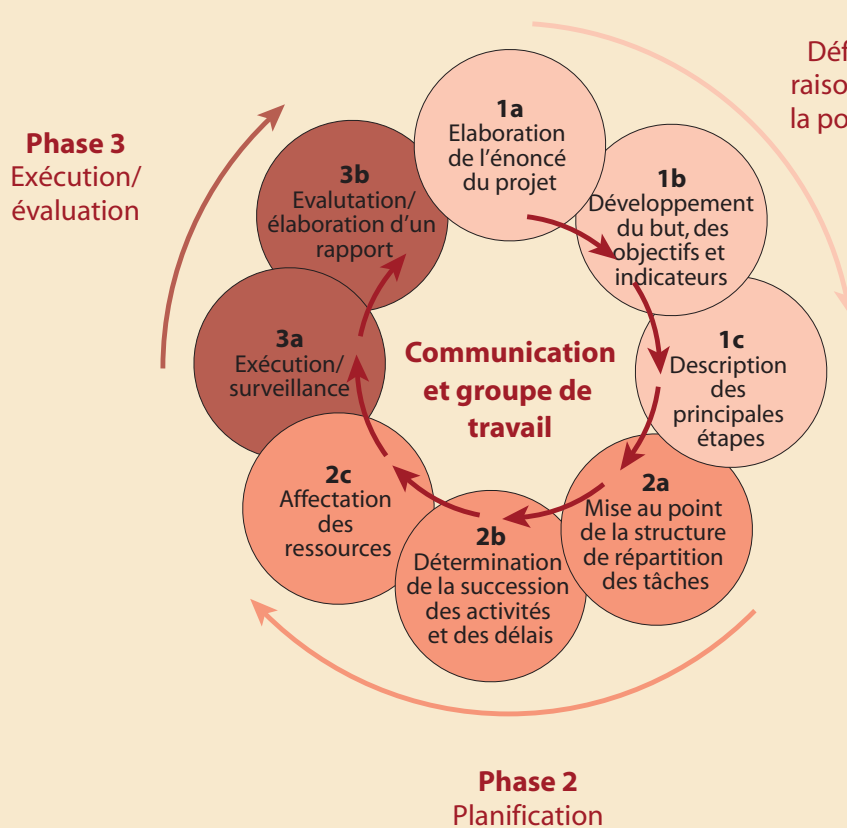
Déf
raiso
la po

Phase 3
Exécution/
évaluation

1a
Elaboration de l'énoncé du projet

1b
Développement du but, des objectifs et indicateurs

1c
Description des principales étapes

2a
Mise au point de la structure de répartition des tâches

2b
Détermination de la succession des activités et des délais

2c
Affectation des ressources

3a
Exécution/ surveillance

3b
Evalutation/ élaboration d'un rapport

Communication et groupe de travail

Phase 2
Planification